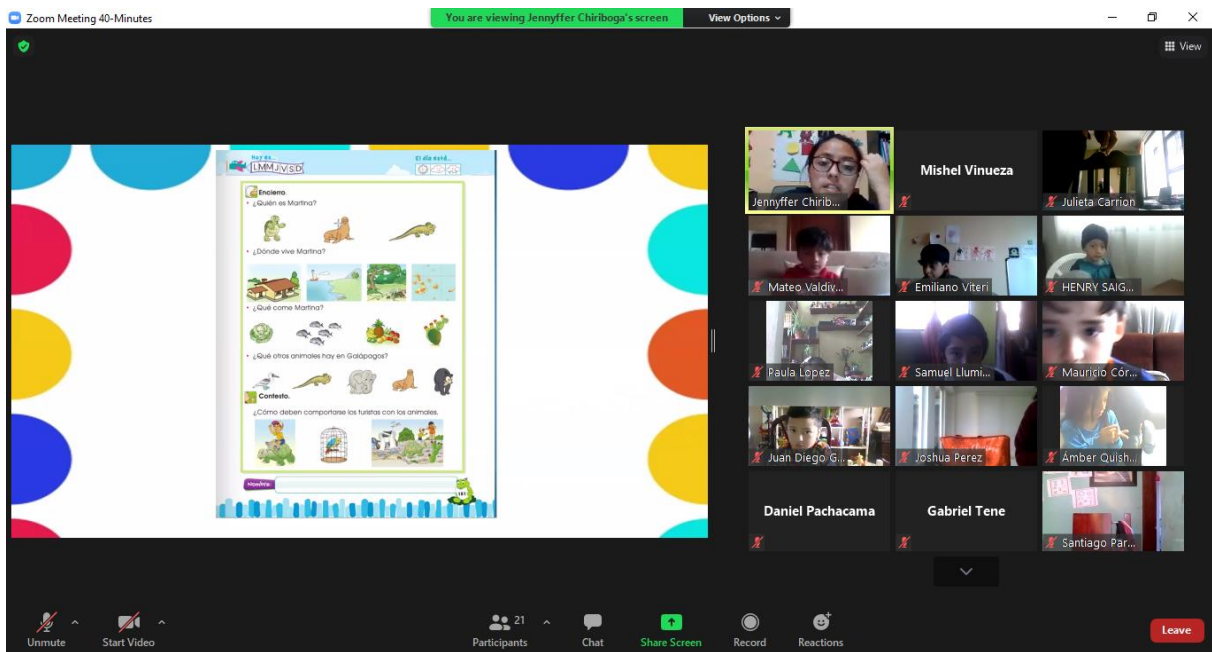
Zoom Meeting 40-Minutes

You are viewing Jennyffer Chiriboga's screen

View Options

View

Hoy es...
L M M J V S D

El día está...

Encierro.

• ¿Quién es Martina?

• ¿Dónde vive Martina?

• ¿Qué come Martina?

• ¿Qué otros animales hay en Galápagos?

Contesto.

• ¿Cómo deben comportarse los turistas con los animales.

Nombre:

Jennyffer Chirib...

Mishel Vinueza

Julieta Carrion

Mateo Valdiv...

Emiliano Viteri

HENRY SAIG...

Paula Lopez

Samuel Llumi...

Mauricio Cór...

Juan Diego G...

Joshua Perez

Amber Quish...

Daniel Pachacama

Gabriel Tene

Santiago Par...

Unmute

Start Video

21

Participants

Chat

Share Screen

Record

Reactions

Leave